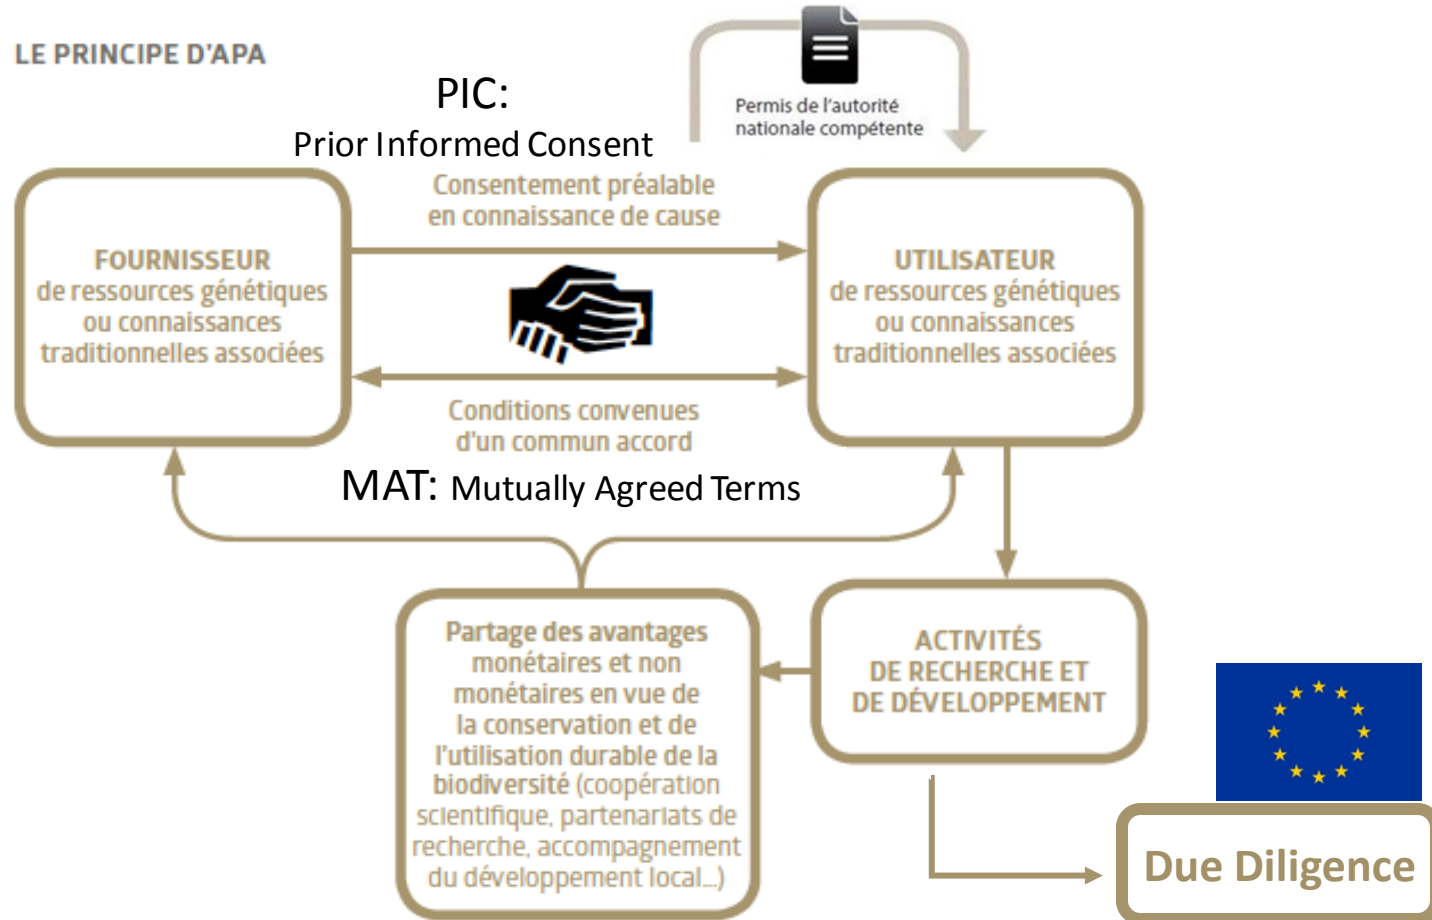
LE PRINCIPE D'APA

PIC:
Prior Informed Consent

Permis de l'autorité nationale compétente

Consentement préalable en connaissance de cause

FOURNISSEUR de ressources génétiques ou connaissances traditionnelles associées

UTILISATEUR de ressources génétiques ou connaissances traditionnelles associées

Conditions convenues d'un commun accord

MAT: Mutually Agreed Terms

Partage des avantages monétaires et non monétaires en vue de la conservation et de l'utilisation durable de la biodiversité (coopération scientifique, partenariats de recherche, accompagnement du développement local...)

ACTIVITÉS DE RECHERCHE ET DE DÉVELOPPEMENT

Due Diligence